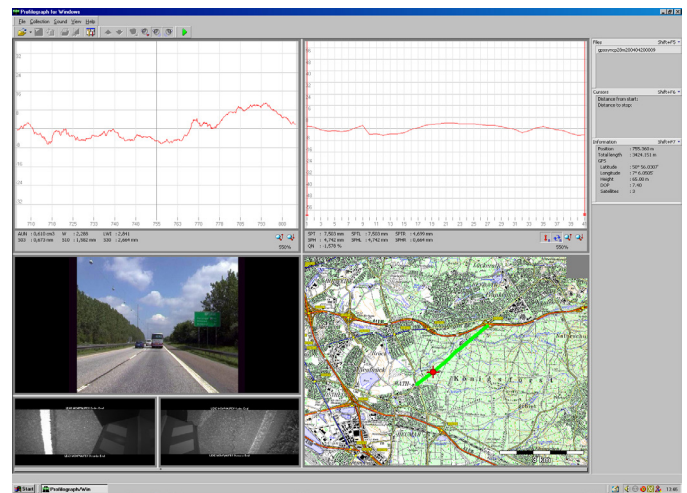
Profilograph for Windows

File Collection Sound View Help

Files Shift+F5
rgosvmp20m200404200009

Cursors Shift+F6
Distance from start:
Distance to stop:

Information Shift+F7
Position : 795,560 m
Total length : 3424,151 m
GPS
Latitude : 50° 56.0300'
Longitude : 7° 6.0500'
Height : 65.00 m
DOP : 7.40
Satellites : 3

AUN : 0,615 cm3 W : 2,388 LWI : 2,841
S03 : 0,673 mm S10 : 1,582 mm S30 : 2,669 mm

550%

SPT : 7,563 mm SPTL : 7,563 mm SPTR : 4,659 mm
SPH : 4,742 mm SPHL : 4,742 mm SPHR : 0,664 mm
QN : -1,578 %

550%

Start Profilograph/Win 13:46